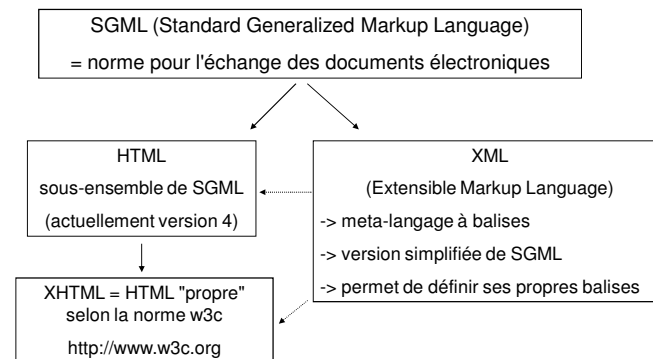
SGML (Standard Generalized Markup Language)
= norme pour l'échange des documents électroniques

HTML
sous-ensemble de SGML
(actuellement version 4)

XML
(Extensible Markup Language)
-> meta-langage à balises
-> version simplifiée de SGML
-> permet de définir ses propres balises

XHTML = HTML "propre"
selon la norme w3c
http://www.w3c.org